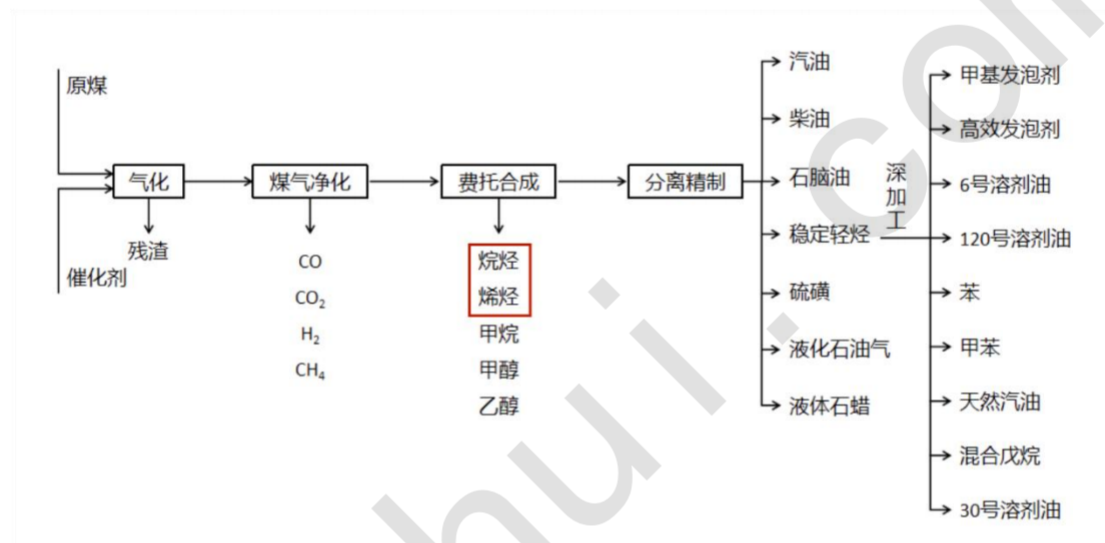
原煤

催化剂

气化

残渣

煤气净化

CO
$CO_2$
$H_2$
$CH_4$

费托合成

烷烃
烯烃
甲烷
甲醇
乙醇

分离精制

汽油
柴油
石脑油
稳定轻烃
硫磺
液化石油气
液体石蜡

深加工

甲基发泡剂
高效发泡剂
6号溶剂油
120号溶剂油
苯
甲苯
天然汽油
混合戊烷
30号溶剂油

huai.com